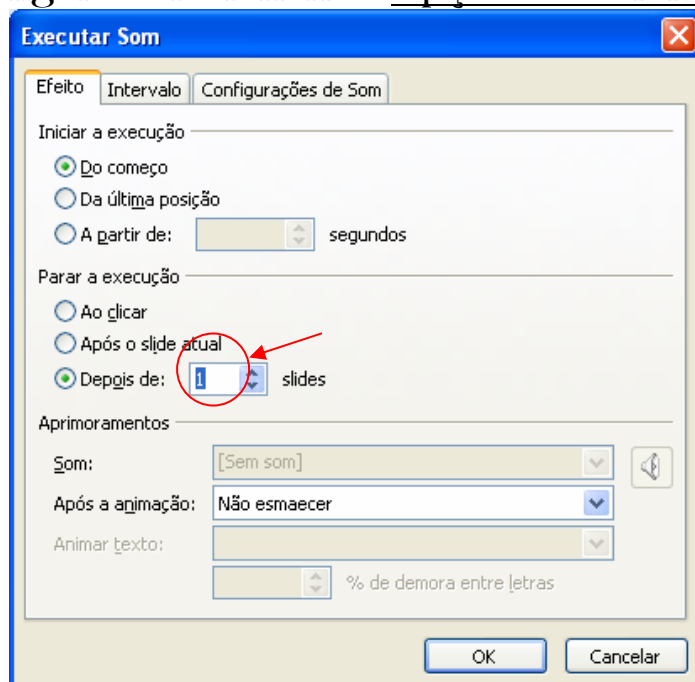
Executar Som

Efeito | Intervalo | Configurações de Som

Iniciar a execução

Do começo

Da última posição

A partir de: segundos

Parar a execução

Ao clicar

Após o slide atual

Depois de: 1 slides

Aprimoramentos

Som: [Sem som]

Após a animação: Não esmaecer

Animar texto:

% de demora entre letras

OK | Cancelar